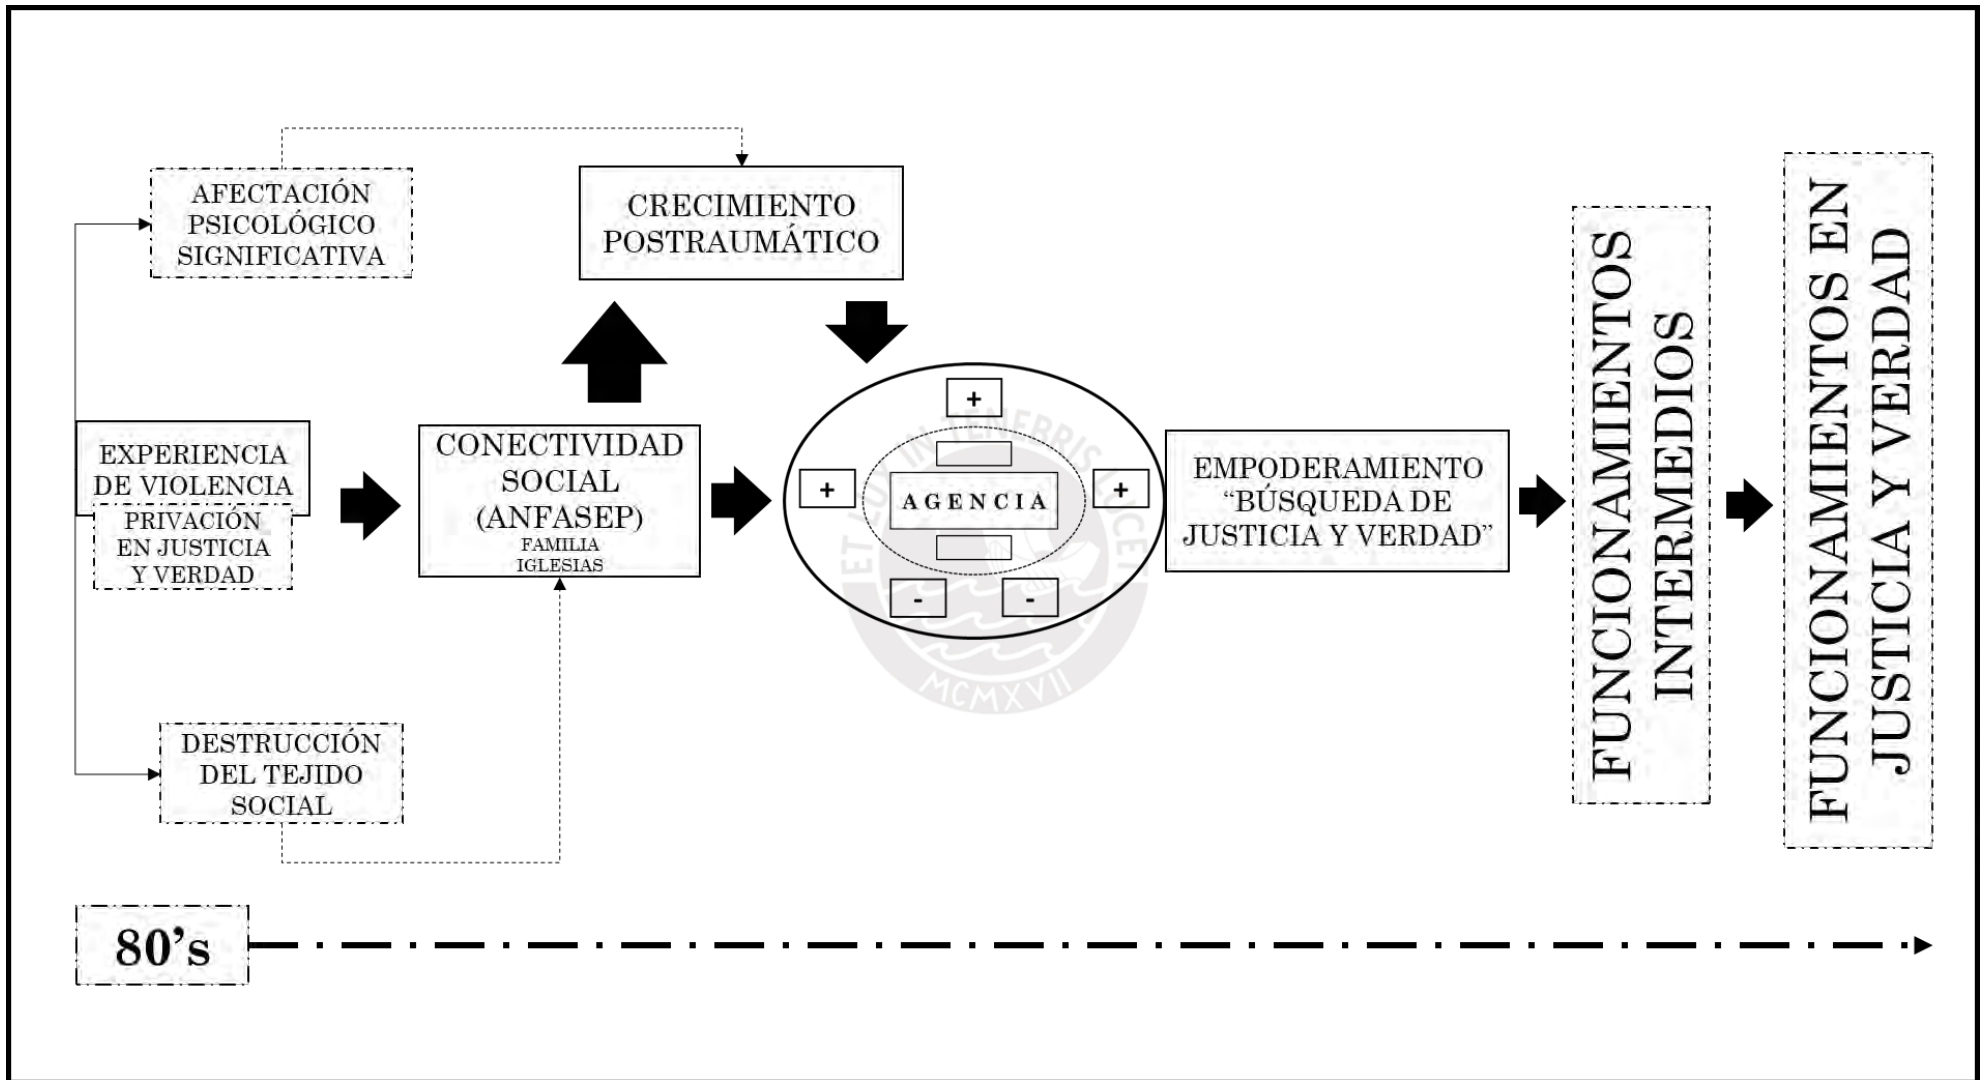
AFECTACIÓN PSICOLÓGICO SIGNIFICATIVA

CRECIMIENTO POSTRAUMÁTICO

EXPERIENCIA DE VIOLENCIA

PRIVACIÓN EN JUSTICIA Y VERDAD

CONECTIVIDAD SOCIAL (ANFASEP)
FAMILIA
IGLESIAS

+

+

AGENCIA

+

-

-

EMPODERAMIENTO "BÚSQUEDA DE JUSTICIA Y VERDAD"

FUNCIONAMIENTOS INTERMEDIOS

FUNCIONAMIENTOS EN JUSTICIA Y VERDAD

DESTRUCCIÓN DEL TEJIDO SOCIAL

80's